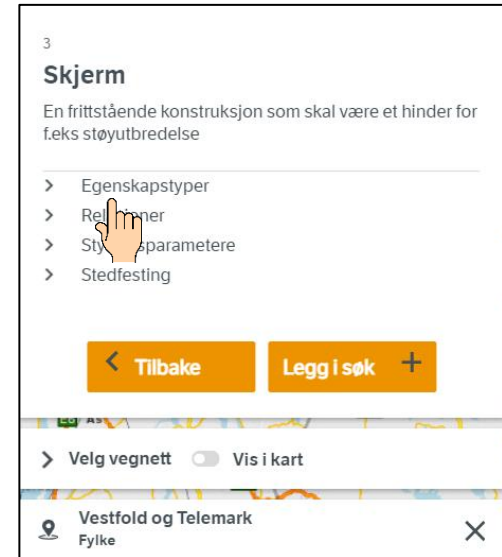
3

Skjerm

En frittstående konstruksjon som skal være et hinder for f.eks støyutbredelse

> Egenskapstyper
> Rel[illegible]ner
> Sty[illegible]sparametere
> Stedfesting

< Tilbake

Legg i søk +

As

> Velg vegnett  Vis i kart

Vestfold og Telemark
Fylke

×